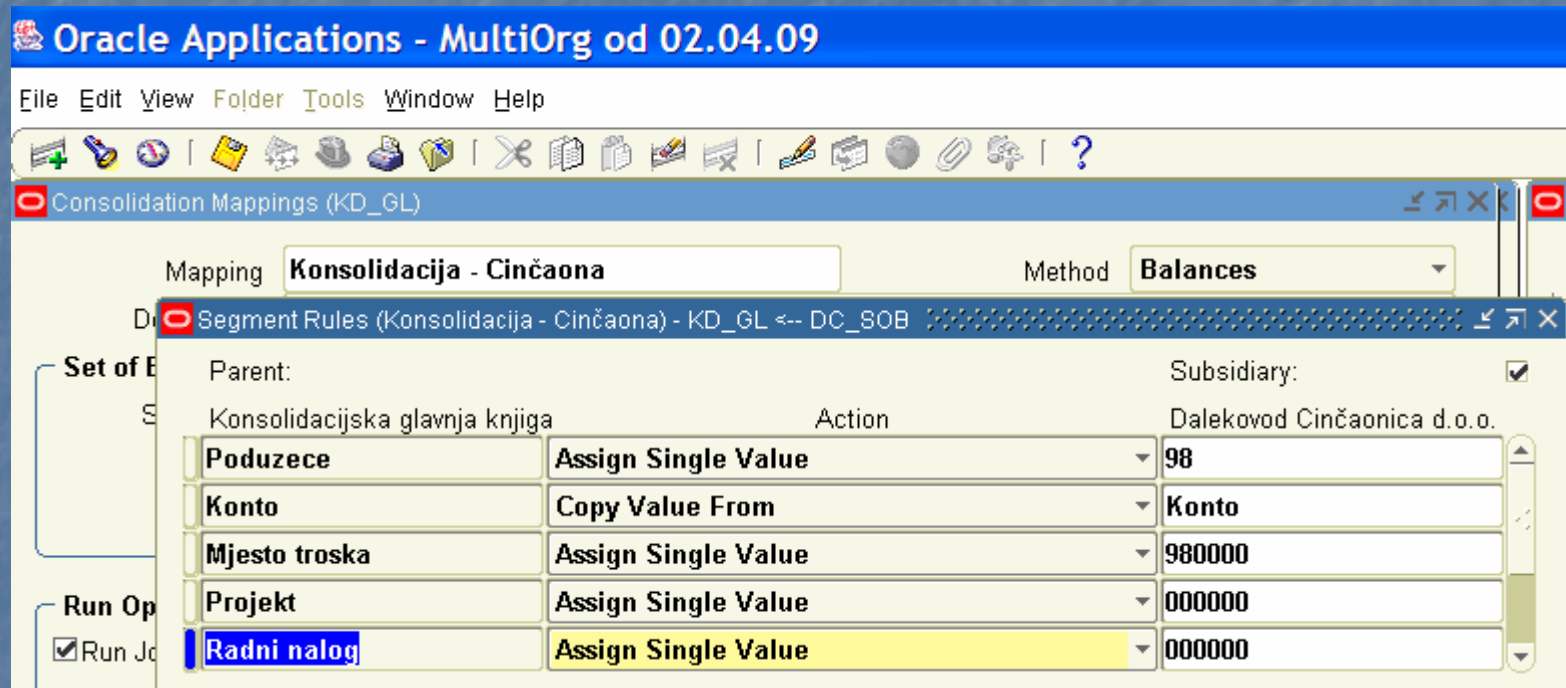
Oracle Applications - MultiOrg od 02.04.09

File Edit View Folder Tools Window Help

Consolidation Mappings (KD_GL)

Mapping Konsolidacija - Cinčaona

Method Balances

D

Set of B

S

Run Op

Run Jo

Segment Rules (Konsolidacija - Cinčaona) - KD_GL <-- DC_SOB

Parent:

Subsidiary:

| Konsolidacijska glavnja knjiga | Action | Dalekovod Cinčaonica d.o.o. |
|---|---|---|
| Poduzece | Assign Single Value | 98 |
| Konto | Copy Value From | Konto |
| Mjesto troska | Assign Single Value | 980000 |
| Projekt | Assign Single Value | 000000 |
| Radni nalog | Assign Single Value | 000000 |